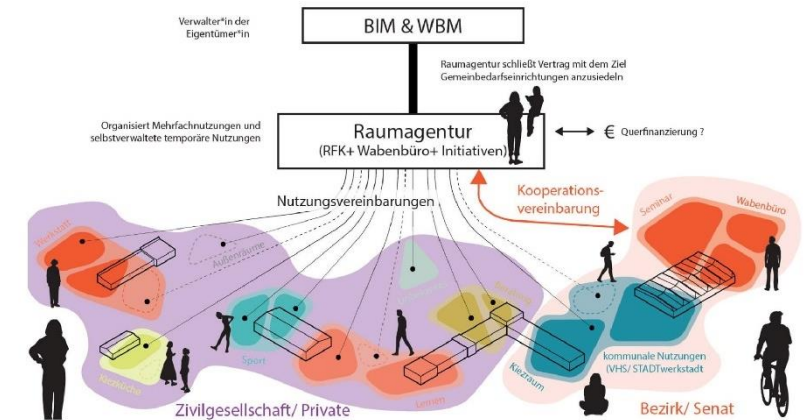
Verwalter*in der Eigentümer*in

BIM & WBM

Raumagentur schließt Vertrag mit dem Ziel Gemeinbedarfseinrichtungen anzusiedeln

Organisiert Mehrfachnutzungen und selbstverwaltete temporäre Nutzungen

Raumagentur
(RFK+ Wabenbüro+ Initiativen)

€ Querfinanzierung ?

Nutzungsvereinbarungen

Kooperations-
vereinbarung

Werkstatt

Außenräume

Seminar

Wabenbüro

Sport

Kiezküche

Lernen

Kiezraum

kommunale Nutzungen
(VHS/ STADTwerkstadt

Zivilgesellschaft/ Private

Bezirk/ Senat